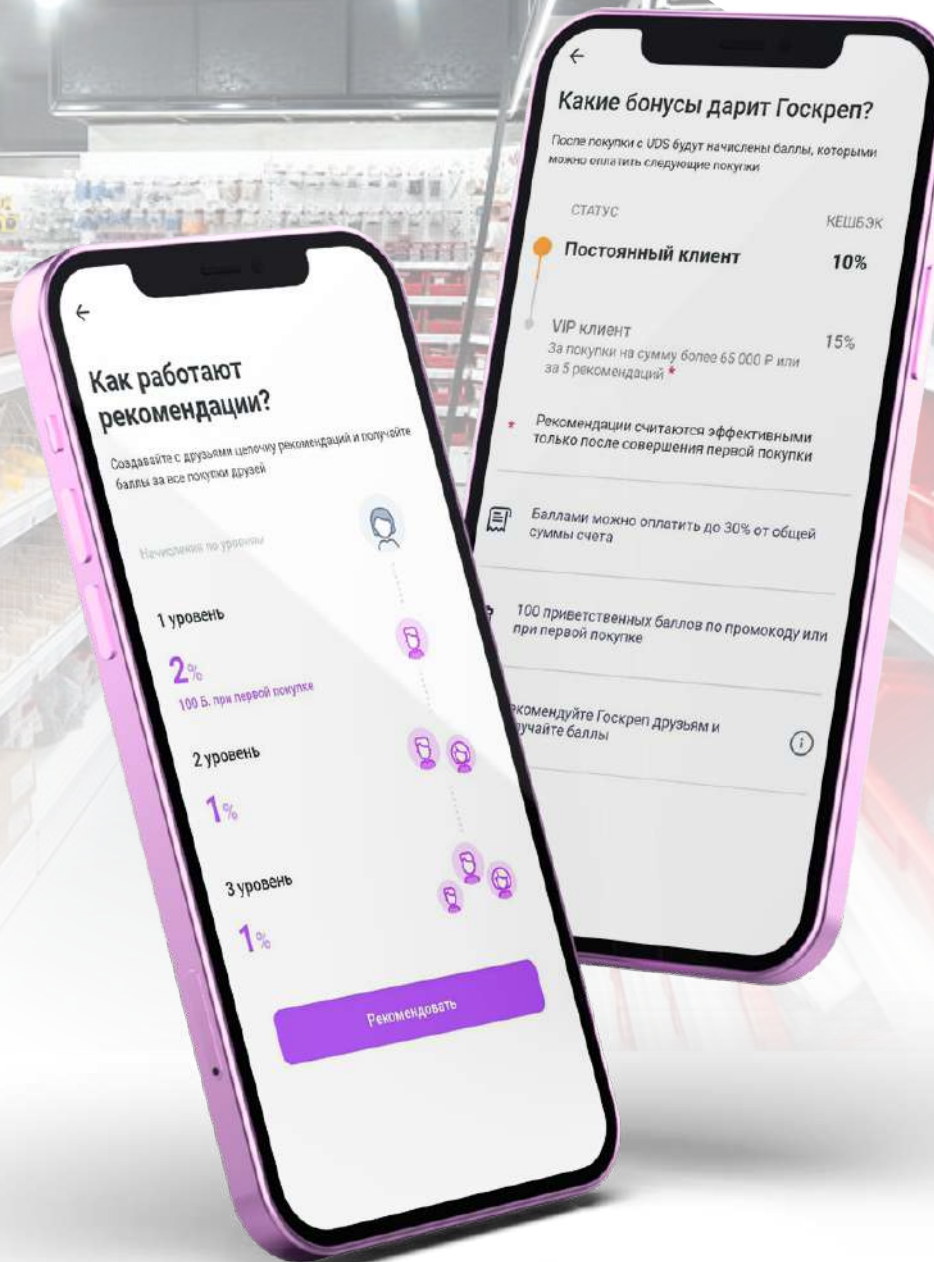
←

Как работают рекомендации?

Создавайте с друзьями цепочку рекомендаций и получайте баллы за все покупки друзей

Начисления по уровням

1 уровень

2%

100 Б. при первой покупке

2 уровень

1%

3 уровень

1%

Рекомендовать

←

Какие бонусы дарит Госкреп?

После покупки с UDS будут начислены баллы, которыми можно оплатить следующие покупки

СТАТУС

КЕШБЭК

Постоянный клиент

10%

VIP клиент

15%

За покупки на сумму более 65 000 ₽ или за 5 рекомендаций *

* Рекомендации считаются эффективными только после совершения первой покупки

Баллами можно оплатить до 30% от общей суммы счета

100 приветственных баллов по промокоду или при первой покупке

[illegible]комендуйте Госкреп друзьям и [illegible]учайте баллы